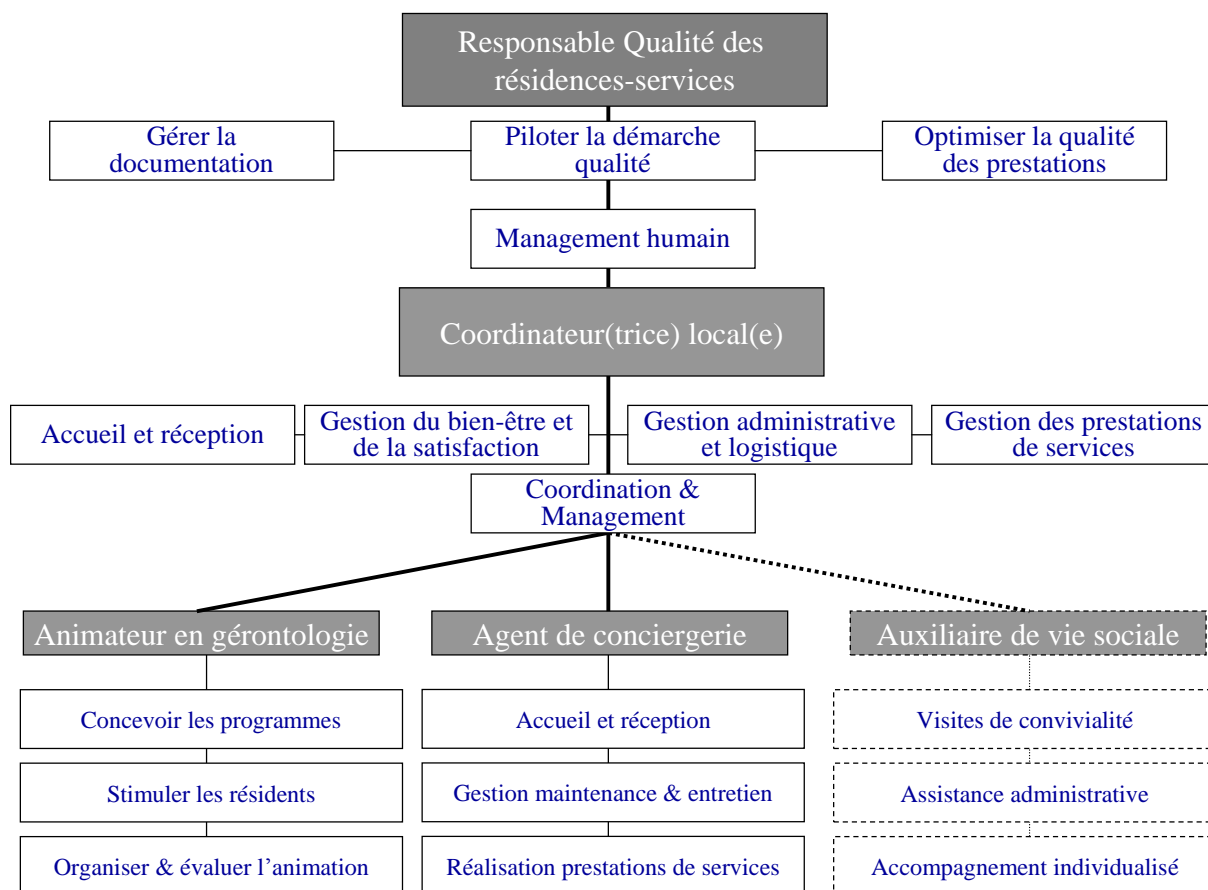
Responsable Qualité des résidences-services

Gérer la documentation

Piloter la démarche qualité

Optimiser la qualité des prestations

Management humain

Coordinateur(trice) local(e)

Accueil et réception

Gestion du bien-être et de la satisfaction

Gestion administrative et logistique

Gestion des prestations de services

Coordination & Management

Animateur en gérontologie

Concevoir les programmes

Stimuler les résidents

Organiser & évaluer l’animation

Agent de conciergerie

Accueil et réception

Gestion maintenance & entretien

Réalisation prestations de services

Auxiliaire de vie sociale

Visites de convivialité

Assistance administrative

Accompagnement individualisé